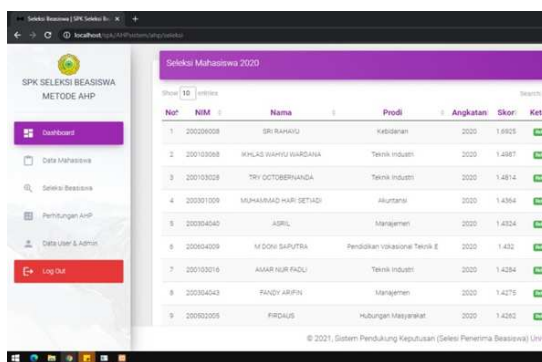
Seleksi Beasiswa | SPK Seleksi B... ×  +

localhost/spk/AHPsistem/ahp/seleksi

SPK SELEKSI BEASISWA
METODE AHP

Dashboard

Data Mahasiswa

Seleksi Beasiswa

Perhitungan AHP

Data User & Admin

Log Out

Seleksi Mahasiswa 2020

Show 10 entries

Search:

| No | NIM | Nama | Prodi | Angkatan | Skor | Ket |
|---|---|---|---|---|---|---|
| 1 | 200206008 | SRI RAHAYU | Kebidanan | 2020 | 1.6925 | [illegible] |
| 2 | 200103068 | IKHLAS WAHYU WARDANA | Teknik Industri | 2020 | 1.4987 | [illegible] |
| 3 | 200103028 | TRY OCTOBERNANDA | Teknik Industri | 2020 | 1.4814 | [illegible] |
| 4 | 200301009 | MUHAMMAD HARI SETIADI | Akuntansi | 2020 | 1.4364 | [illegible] |
| 5 | 200304040 | ASRIL | Manajemen | 2020 | 1.4324 | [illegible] |
| 6 | 200604009 | M DONI SAPUTRA | Pendidikan Vokasional Teknik E | 2020 | 1.432 | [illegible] |
| 7 | 200103016 | AMAR NUR FADLI | Teknik Industri | 2020 | 1.4284 | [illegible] |
| 8 | 200304043 | FANDY ARIFIN | Manajemen | 2020 | 1.4275 | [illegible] |
| 9 | 200502005 | FIRDAUS | Hubungan Masyarakat | 2020 | 1.4262 | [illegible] |

© 2021, Sistem Pendukung Keputusan (Seleksi Penerima Beasiswa) Uni